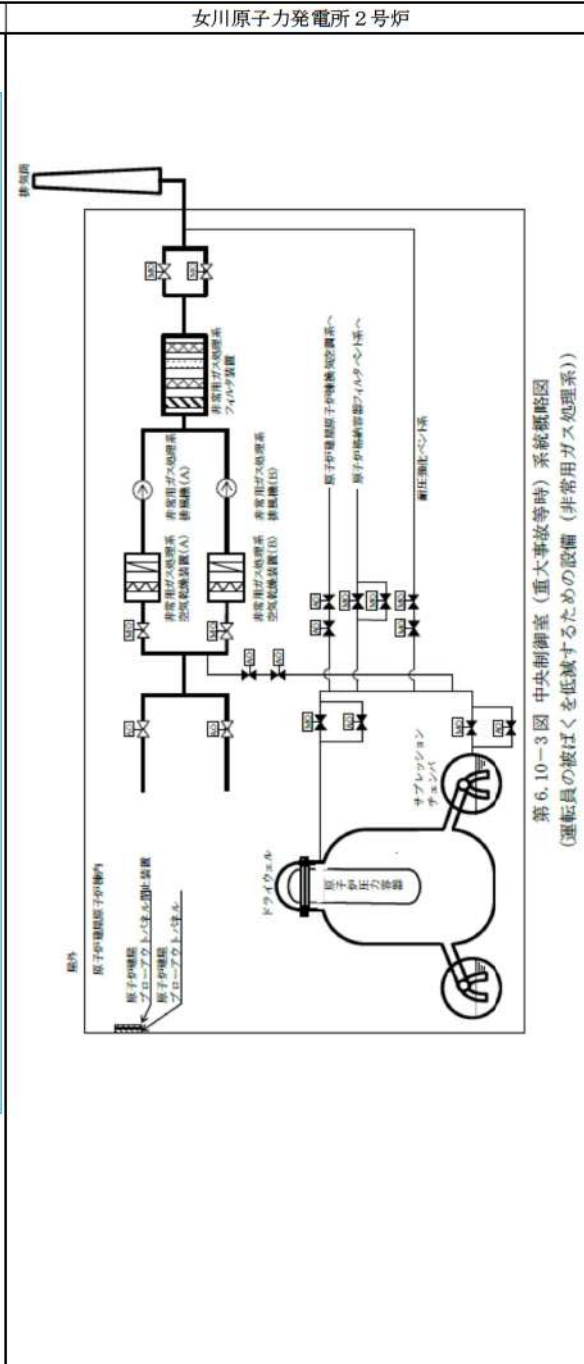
女川原子力発電所２号炉

排気筒

非常用ガス処理系フィルタ装置

非常用ガス処理系排風機(A)

非常用ガス処理系排風機(B)

非常用ガス処理系空気乾燥装置(A)

非常用ガス処理系空気乾燥装置(B)

原子炉建屋原子炉棟換気空調系へ

原子炉格納容器フィルタベント系へ

耐圧強化ベント系

屋外

原子炉建屋原子炉棟内

原子炉建屋ブローアウトパネル閉止装置

原子炉建屋ブローアウトパネル

ドライウェル

原子炉圧力容器

サプレッションチェンバ

第6.10−3図　中央制御室（重大事故等時）系統概略図
（運転員の被ばくを低減するための設備（非常用ガス処理系））